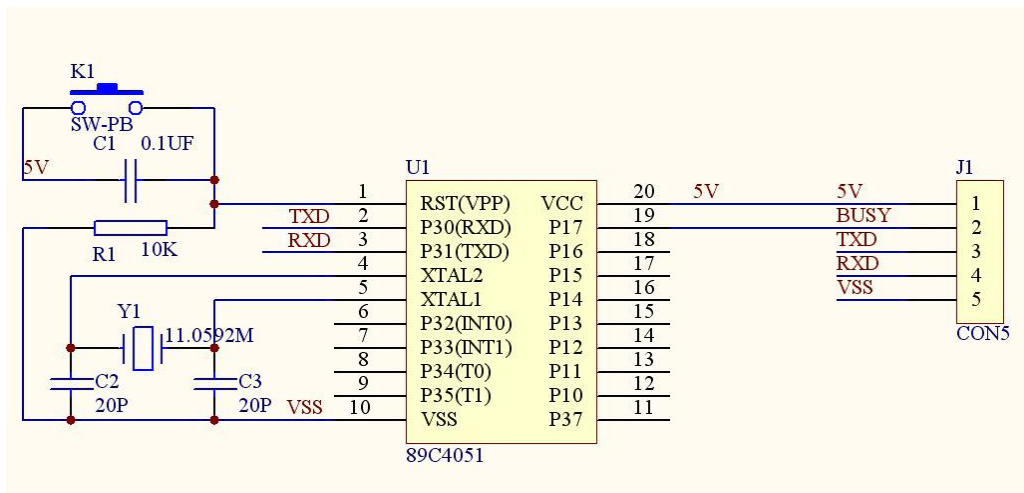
K1
SW-PB
C1 0.1UF
5V
R1 10K
Y1 11.0592M
C2 20P
C3 20P
VSS
TXD
RXD

U1
1 RST(VPP)
2 P30(RXD)
3 P31(TXD)
4 XTAL2
5 XTAL1
6 P32(INT0)
7 P33(INT1)
8 P34(T0)
9 P35(T1)
10 VSS
VCC 20
P17 19
P16 18
P15 17
P14 16
P13 15
P12 14
P11 13
P10 12
P37 11
89C4051

5V
5V
BUSY
TXD
RXD
VSS

J1
1
2
3
4
5
CON5